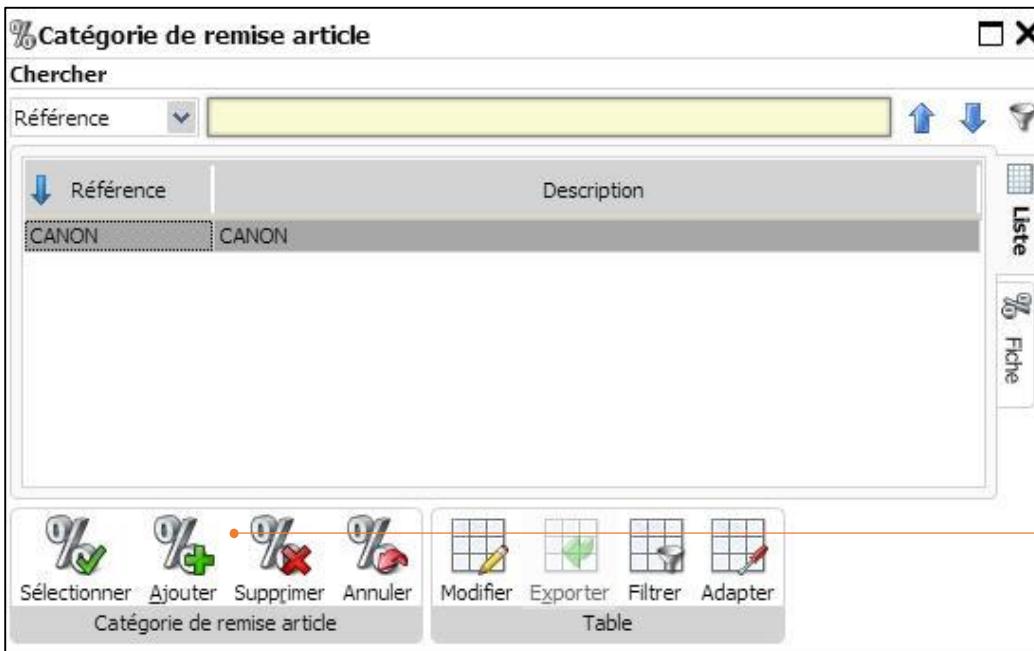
Catégorie de remise article

Chercher

Référence

| Référence | Description |
|---|---|
| CANON | CANON |

Liste

Fiche

Sélectionner Ajouter Supprimer Annuler

Catégorie de remise article

Modifier Exporter Filtrer Adapter

Table